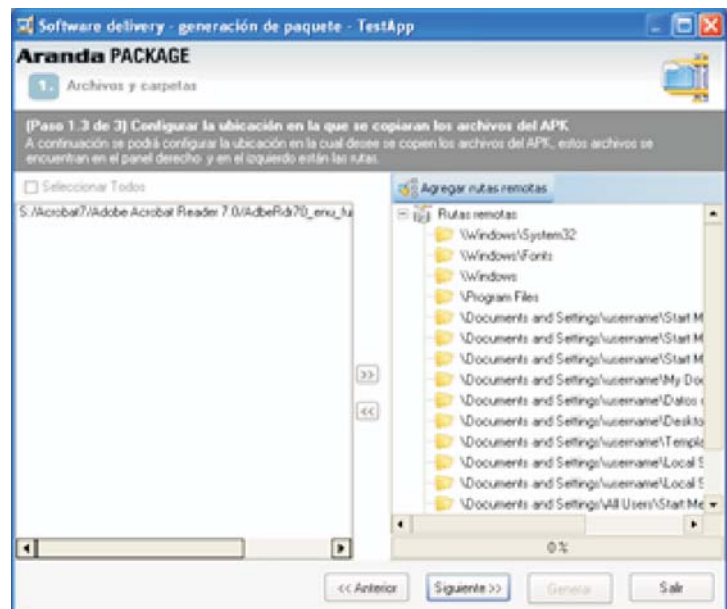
Software delivery - generación de paquete - TestApp

Aranda PACKAGE

1. Archivos y carpetas

(Paso 1.3 de 3) Configurar la ubicación en la que se copiaran los archivos del APK
A continuación se podrá configurar la ubicación en la cual desee se copien los archivos del APK, estos archivos se encuentran en el panel derecho y en el izquierdo están las rutas.

Seleccionar Todos

S:/Acrobat7/Adobe Acrobat Reader 7.0/AdbeRdr70_enu_fu

Agregar rutas remotas

Rutas remotas
\Windows\System32
\Windows\Fonts
\Windows
\Program Files
\Documents and Settings\username\Start M
\Documents and Settings\username\Start M
\Documents and Settings\username\Start M
\Documents and Settings\username\My Doc
\Documents and Settings\username\Datos
\Documents and Settings\username\Deskto
\Documents and Settings\username\Templa
\Documents and Settings\username\Local S
\Documents and Settings\username\Local S
\Documents and Settings\All Users\Start Me

>>
<<

0%

<< Anterior
Siguiente >>
Generar
Salir